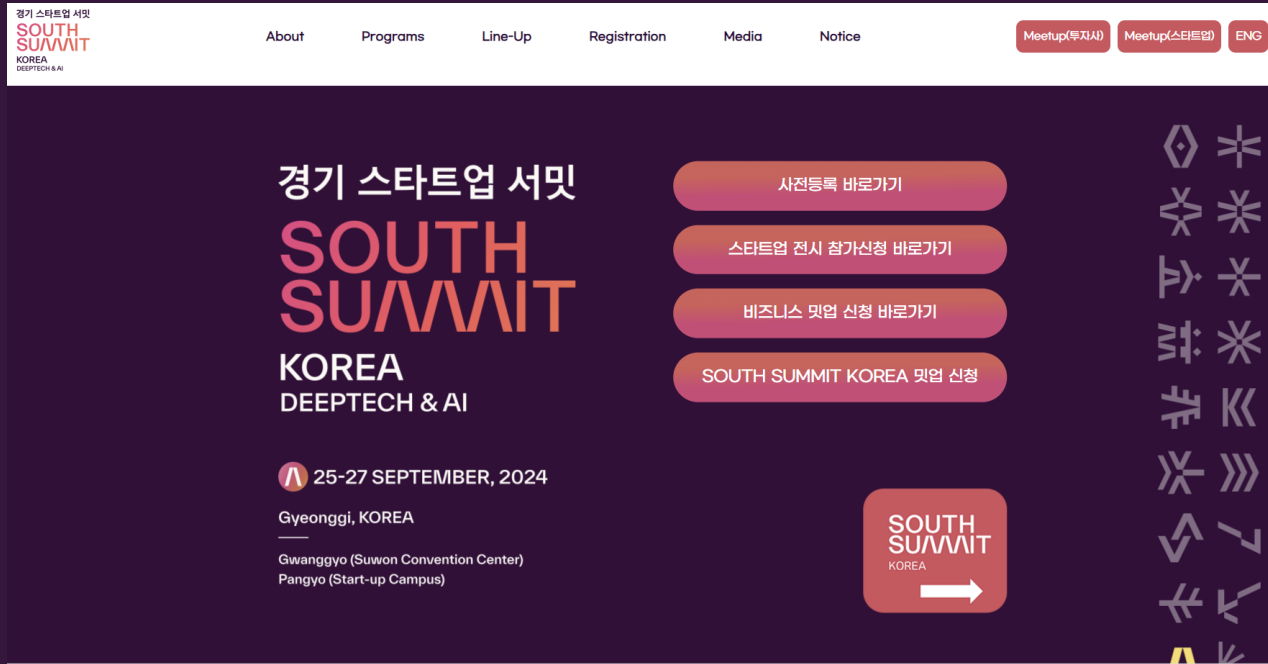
경기 스타트업 서밋
SOUTH SUMMIT
KOREA
DEEPTECH & AI

About Programs Line-Up Registration Media Notice

Meetup(투자사) Meetup(스타트업) ENG

경기 스타트업 서밋
SOUTH SUMMIT
KOREA
DEEPTECH & AI

25-27 SEPTEMBER, 2024

Gyeongggi, KOREA

Gwanggyo (Suwon Convention Center)
Pangyo (Start-up Campus)

사전등록 바로가기

스타트업 전시 참가신청 바로가기

비즈니스 밋업 신청 바로가기

SOUTH SUMMIT KOREA 밋업 신청

SOUTH SUMMIT
KOREA